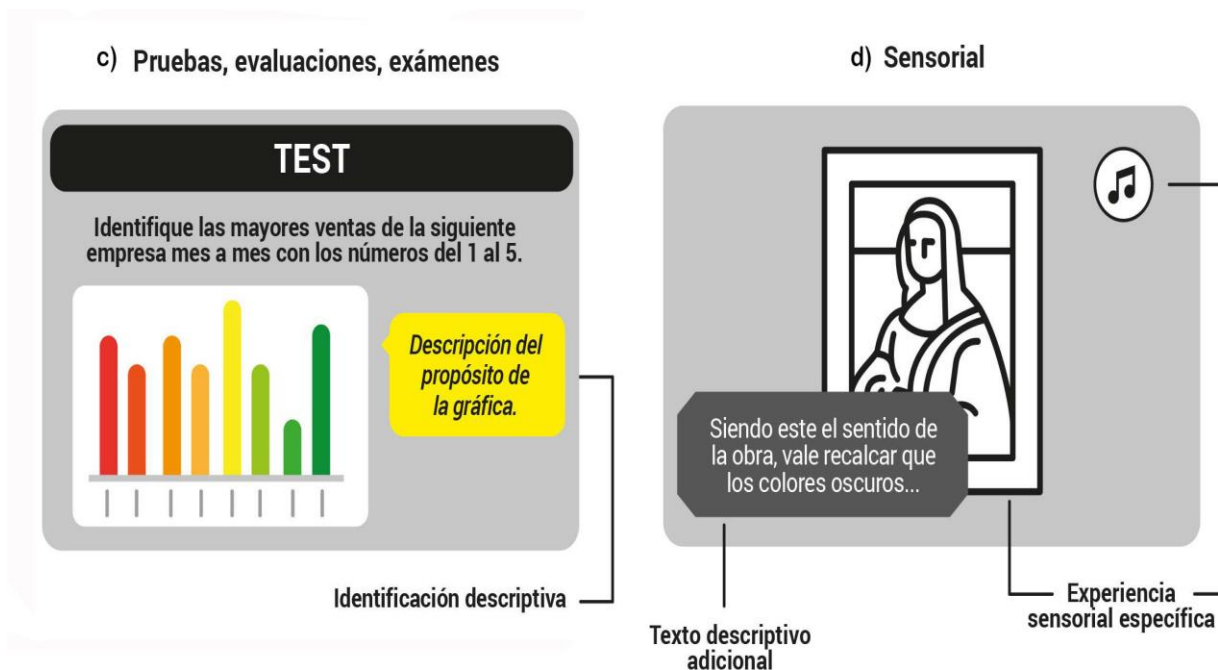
c) Pruebas, evaluaciones, exámenes

TEST

Identifique las mayores ventas de la siguiente empresa mes a mes con los números del 1 al 5.

Descripción del propósito de la gráfica.

Identificación descriptiva

d) Sensorial

Siendo este el sentido de la obra, vale recalcar que los colores oscuros...

Texto descriptivo adicional

Experiencia sensorial específica